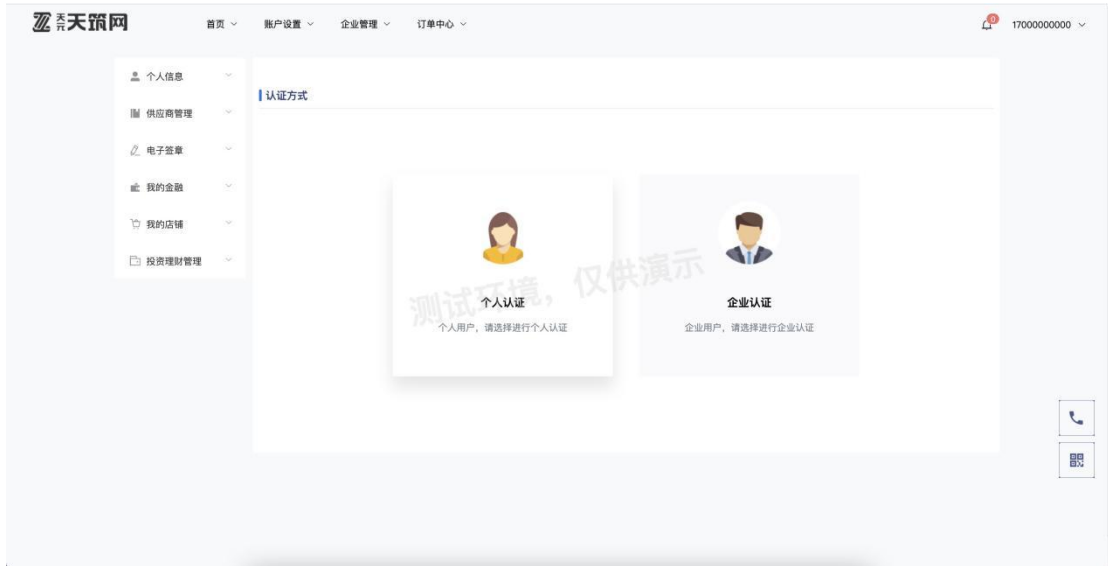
天筑网

首页 账户设置 企业管理 订单中心

0 17000000000

个人信息
供应商管理
电子签章
我的金融
我的店铺
投资理财管理

认证方式

测试环境，仅供演示

个人认证
个人用户，请选择进行个人认证

企业认证
企业用户，请选择进行企业认证